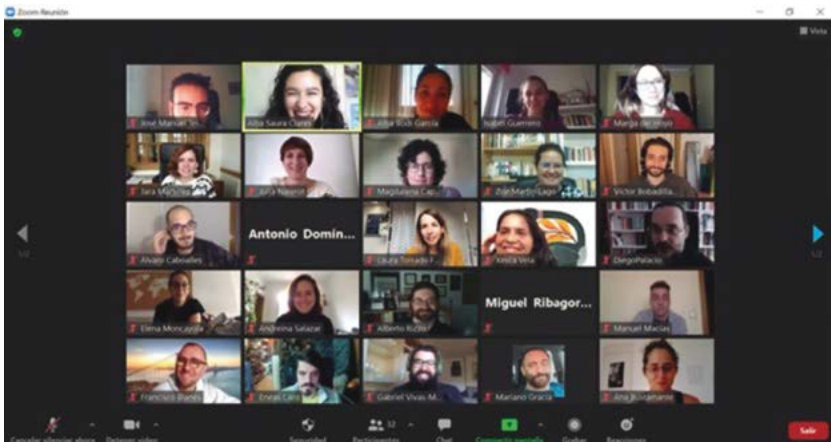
Zoom Reunión

Vista

José Manuel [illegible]
Alba Saura Clares
Alba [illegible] García
Isabel Guerrero
Marga del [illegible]
Sara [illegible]
Julia Nawrot
Magdalena Ca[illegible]
Zoe Martín Lago
Víctor Bobadilla
Álvaro Caboalles
Antonio Domín...
Laura Tomado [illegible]
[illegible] Vera
Diego Palacio
Elena Moncayola
Andreina Salazar
Alberto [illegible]
Miguel Ribagor...
Manuel Macías
Francisco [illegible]
Eneas Cano
Gabriel Vivas M...
Mariano García
Ana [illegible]

1/2
1/2

Cancelar silenciar ahora
Detener video
Seguridad
Participantes 32
Chat
Compartir pantalla
Grabar
Reacciones
Salir